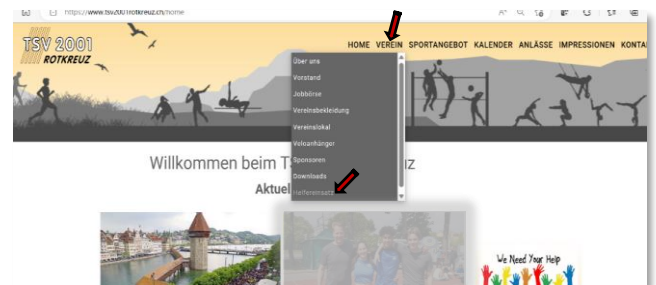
https://www.tsv2001rotkreuz.ch/home

TSV 2001
ROTKREUZ

HOME VEREIN SPORTANGEBOT KALENDER ANLÄSSE IMPRESSIONEN KONTA

Über uns
Vorstand
Jobbörse
Vereinsbekleidung
Vereinslokal
Veloanhänger
Sponsoren
Downloads
Helfereinsatz

Willkommen beim TS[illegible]uz

Aktuel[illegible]

We Need Your Help